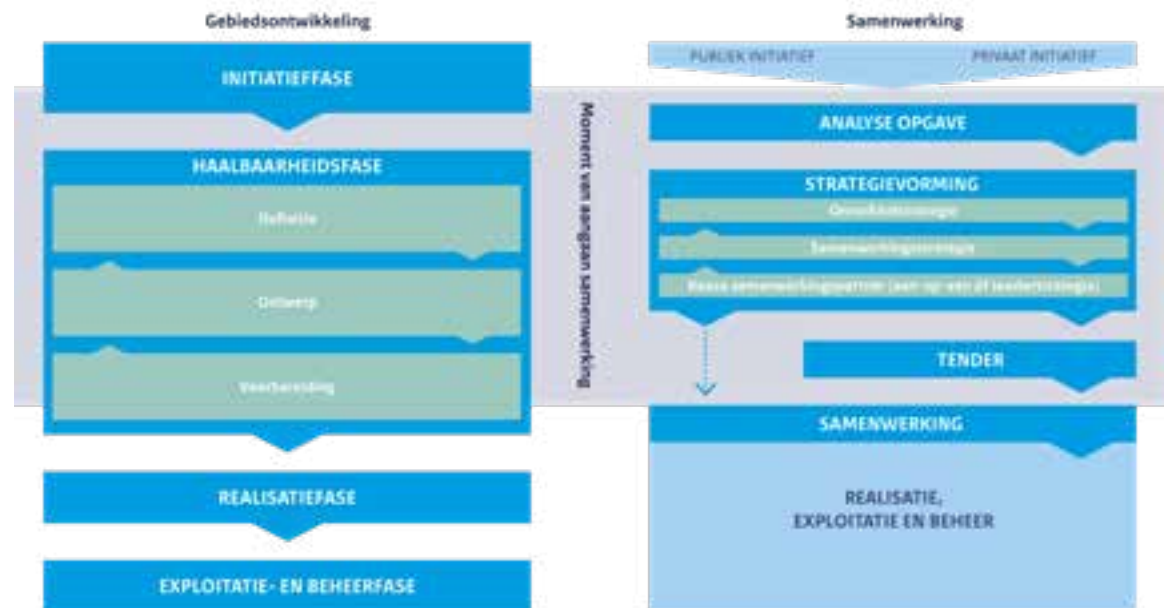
Gebiedsontwikkeling

INITIATIEFFASE

HAALBAARHEIDSFASE

Definitie

Ontwerp

Voorbereiding

REALISATIEFASE

EXPLOITATIE- EN BEHEERFASE

Moment van aangaan samenwerking

Samenwerking

PUBLIEK INITIATIEF

PRIVAAT INITIATIEF

ANALYSE OPGAVE

STRATEGIEVORMING

Grondbeleidsstrategie

Samenwerkingsstrategie

Keuze samenwerkingsvorm (een-op-een of tenderstrategie)

TENDER

SAMENWERKING

REALISATIE, EXPLOITATIE EN BEHEER